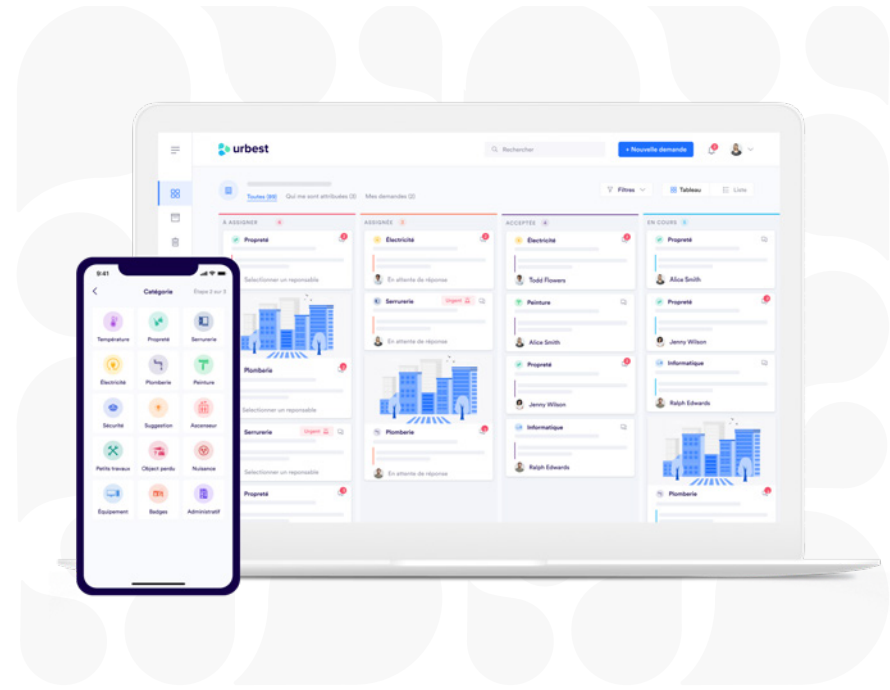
urbest

Rechercher

+ Nouvelle demande

Toutes (89) Qui me sont attribuées (3) Mes demandes (2)

Filtres

Tableau Liste

À ASSIGNER 6

Propreté

Selectionner un reponsable

Plomberie

Selectionner un reponsable

Serrurerie Urgent

Selectionner un reponsable

Propreté

ASSIGNÉES 3

Électricité

En attente de réponse

Serrurerie Urgent

En attente de réponse

Plomberie

En attente de réponse

ACCEPTÉES 4

Électricité

Todd Flowers

Peinture

Alice Smith

Propreté

Jenny Wilson

Informatique

Ralph Edwards

EN COURS 3

Propreté

Alice Smith

Propreté

Jenny Wilson

Informatique

Ralph Edwards

Plomberie

9:41

Catégorie

Étape 2 sur 3

Température

Propreté

Serrurerie

Électricité

Plomberie

Peinture

Sécurité

Suggestion

Ascenseur

Petits travaux

Object perdu

Nuisance

Équipement

Badges

Administratif